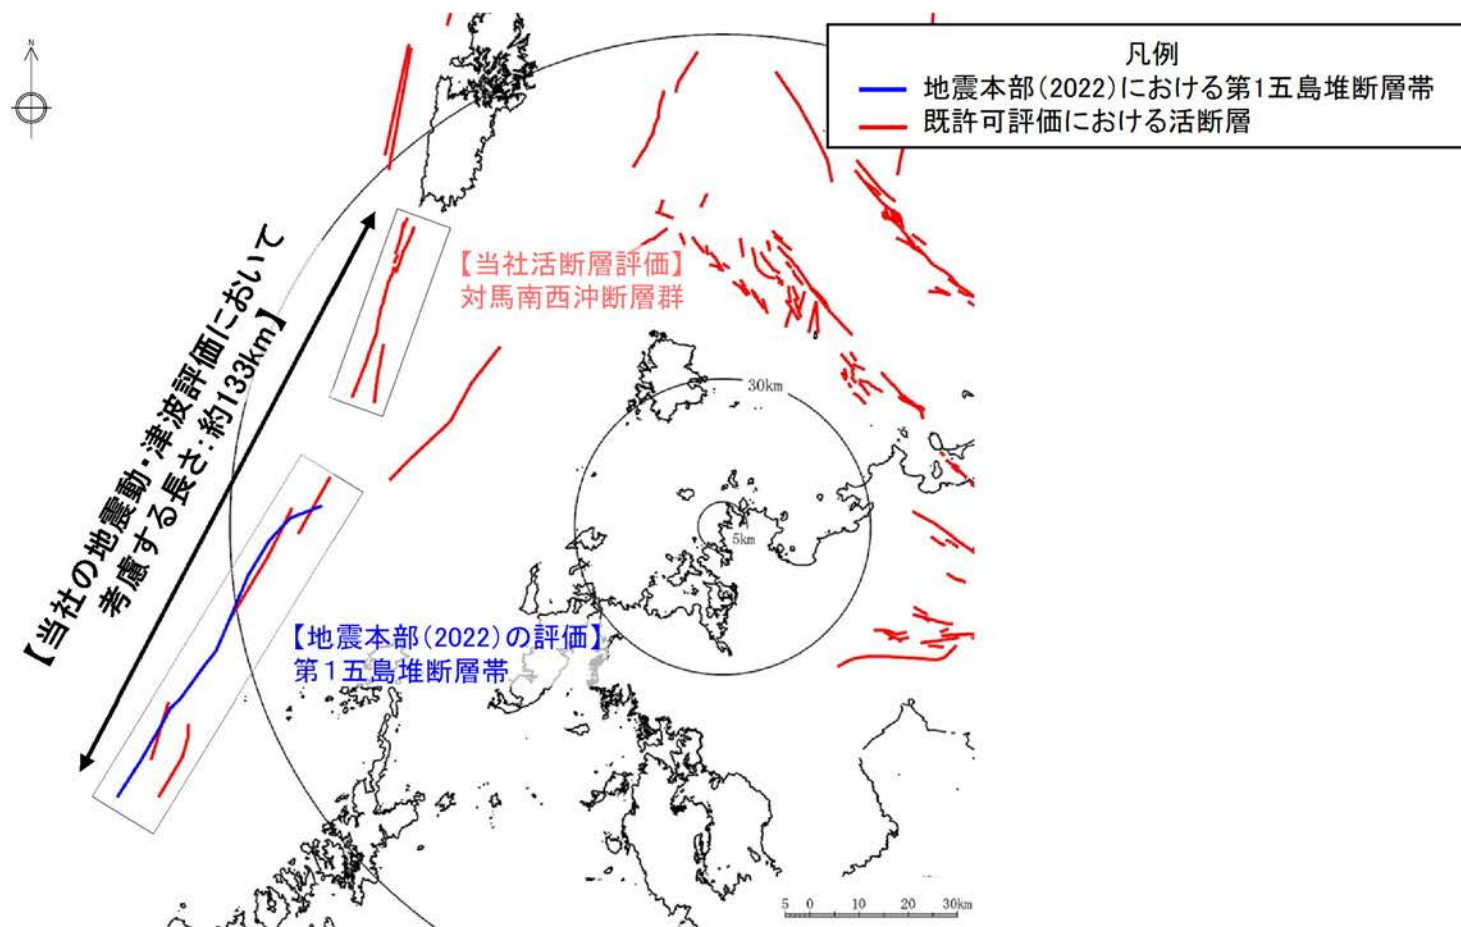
N

凡例
地震本部(2022)における第1五島堆断層帯
既許可評価における活断層

【当社の地震動・津波評価において考慮する長さ:約133km】

【当社活断層評価】
対馬南西沖断層群

30km

5km

【地震本部(2022)の評価】
第1五島堆断層帯

5 0 10 20 30km